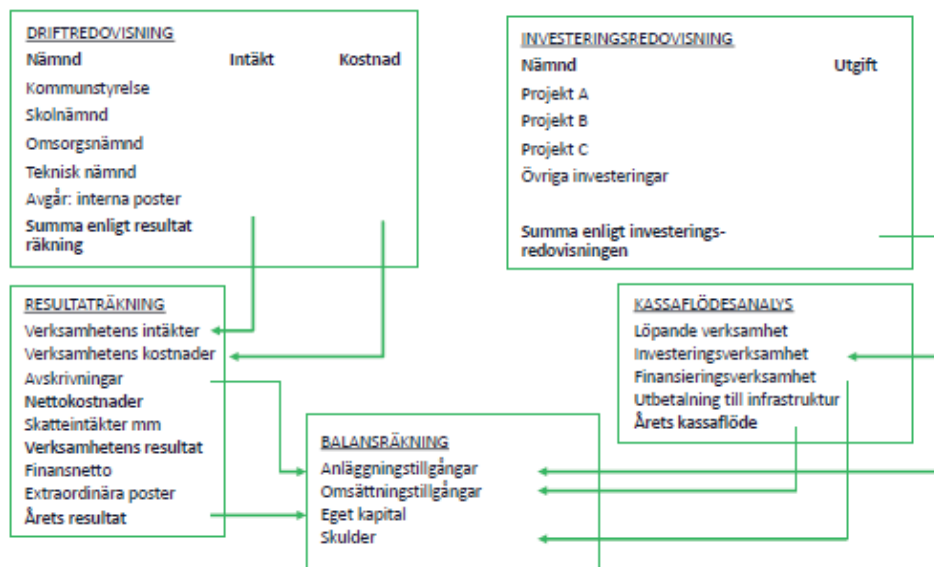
DRIFTREDOVISNING

| Nämnd | Intäkt | Kostnad |
|---|---|---|
| Kommunstyrelse | | |
| Skolnämnd | | |
| Omsorgsnämnd | | |
| Teknisk nämnd | | |
| Avgår: interna poster | | |
| Summa enligt resultat räkning | | |

INVESTERINGSREDOVISNING

| Nämnd | Utgift |
|---|---|
| Projekt A | |
| Projekt B | |
| Projekt C | |
| Övriga investeringar | |
| Summa enligt investeringsredovisningen | |

RESULTATRÄKNING
Verksamhetens intäkter
Verksamhetens kostnader
Avskrivningar
Nettokostnader
Skatteintäkter mm
Verksamhetens resultat
Finansnetto
Extraordinära poster
Årets resultat

KASSAFLÖDESANALYS
Löpande verksamhet
Investeringsverksamhet
Finansieringsverksamhet
Utbetalning till infrastruktur
Årets kassaflöde

BALANSRÄKNING
Anläggningstillgångar
Omsättningstillgångar
Eget kapital
Skulder